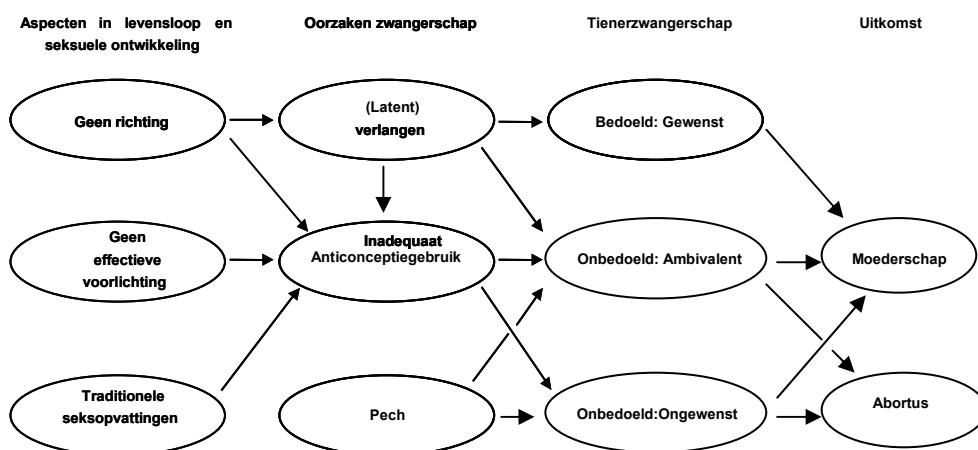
Aspecten in levensloop en seksuele ontwikkeling

Oorzaken zwangerschap

Tienerzwangerschap

Uitkomst

Geen richting

(Latent) verlangen

Bedoeld: Gewenst

Geen effectieve voorlichting

Inadequaat Anticonceptiegebruik

Onbedoeld: Ambivalent

Moederschap

Traditionele seksopvattingen

Pech

Onbedoeld:Ongewenst

Abortus